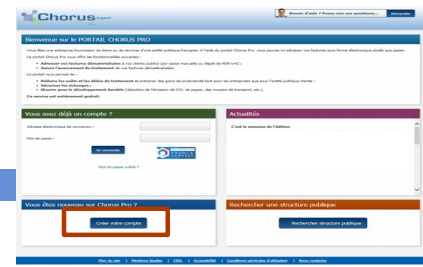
Chorus

Besoin d'aide ? Posez-nous vos questions... Demander

Bienvenue sur le PORTAIL CHORUS PRO

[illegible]

Vous avez déjà un compte ?

Adresse électronique de connexion :

Mot de passe :

Se connecter

Mot de passe oublié ?

Actualités

C'est la semaine de l'édition

Vous êtes nouveau sur Chorus Pro ?

Créer votre compte

Rechercher une structure publique

Rechercher structure publique

Plan du site | Mentions légales | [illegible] | Accessibilité | Conditions générales d'utilisation | Nous contacter